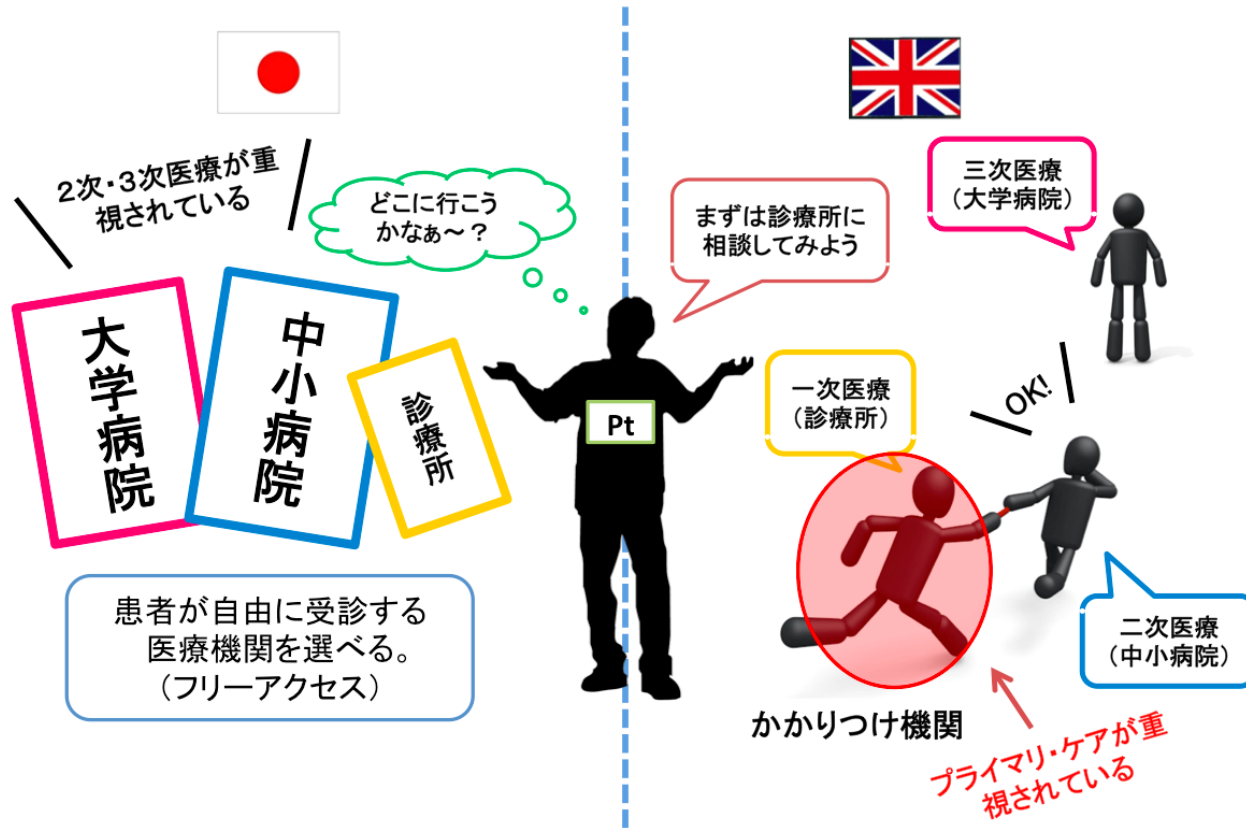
2次・3次医療が重視されている

どこに行こうかなぁ～？

大学病院

中小病院

診療所

Pt

患者が自由に受診する医療機関を選べる。（フリーアクセス）

まずは診療所に相談してみよう

三次医療（大学病院）

OK!

一次医療（診療所）

二次医療（中小病院）

かかりつけ機関

プライマリ・ケアが重視されている